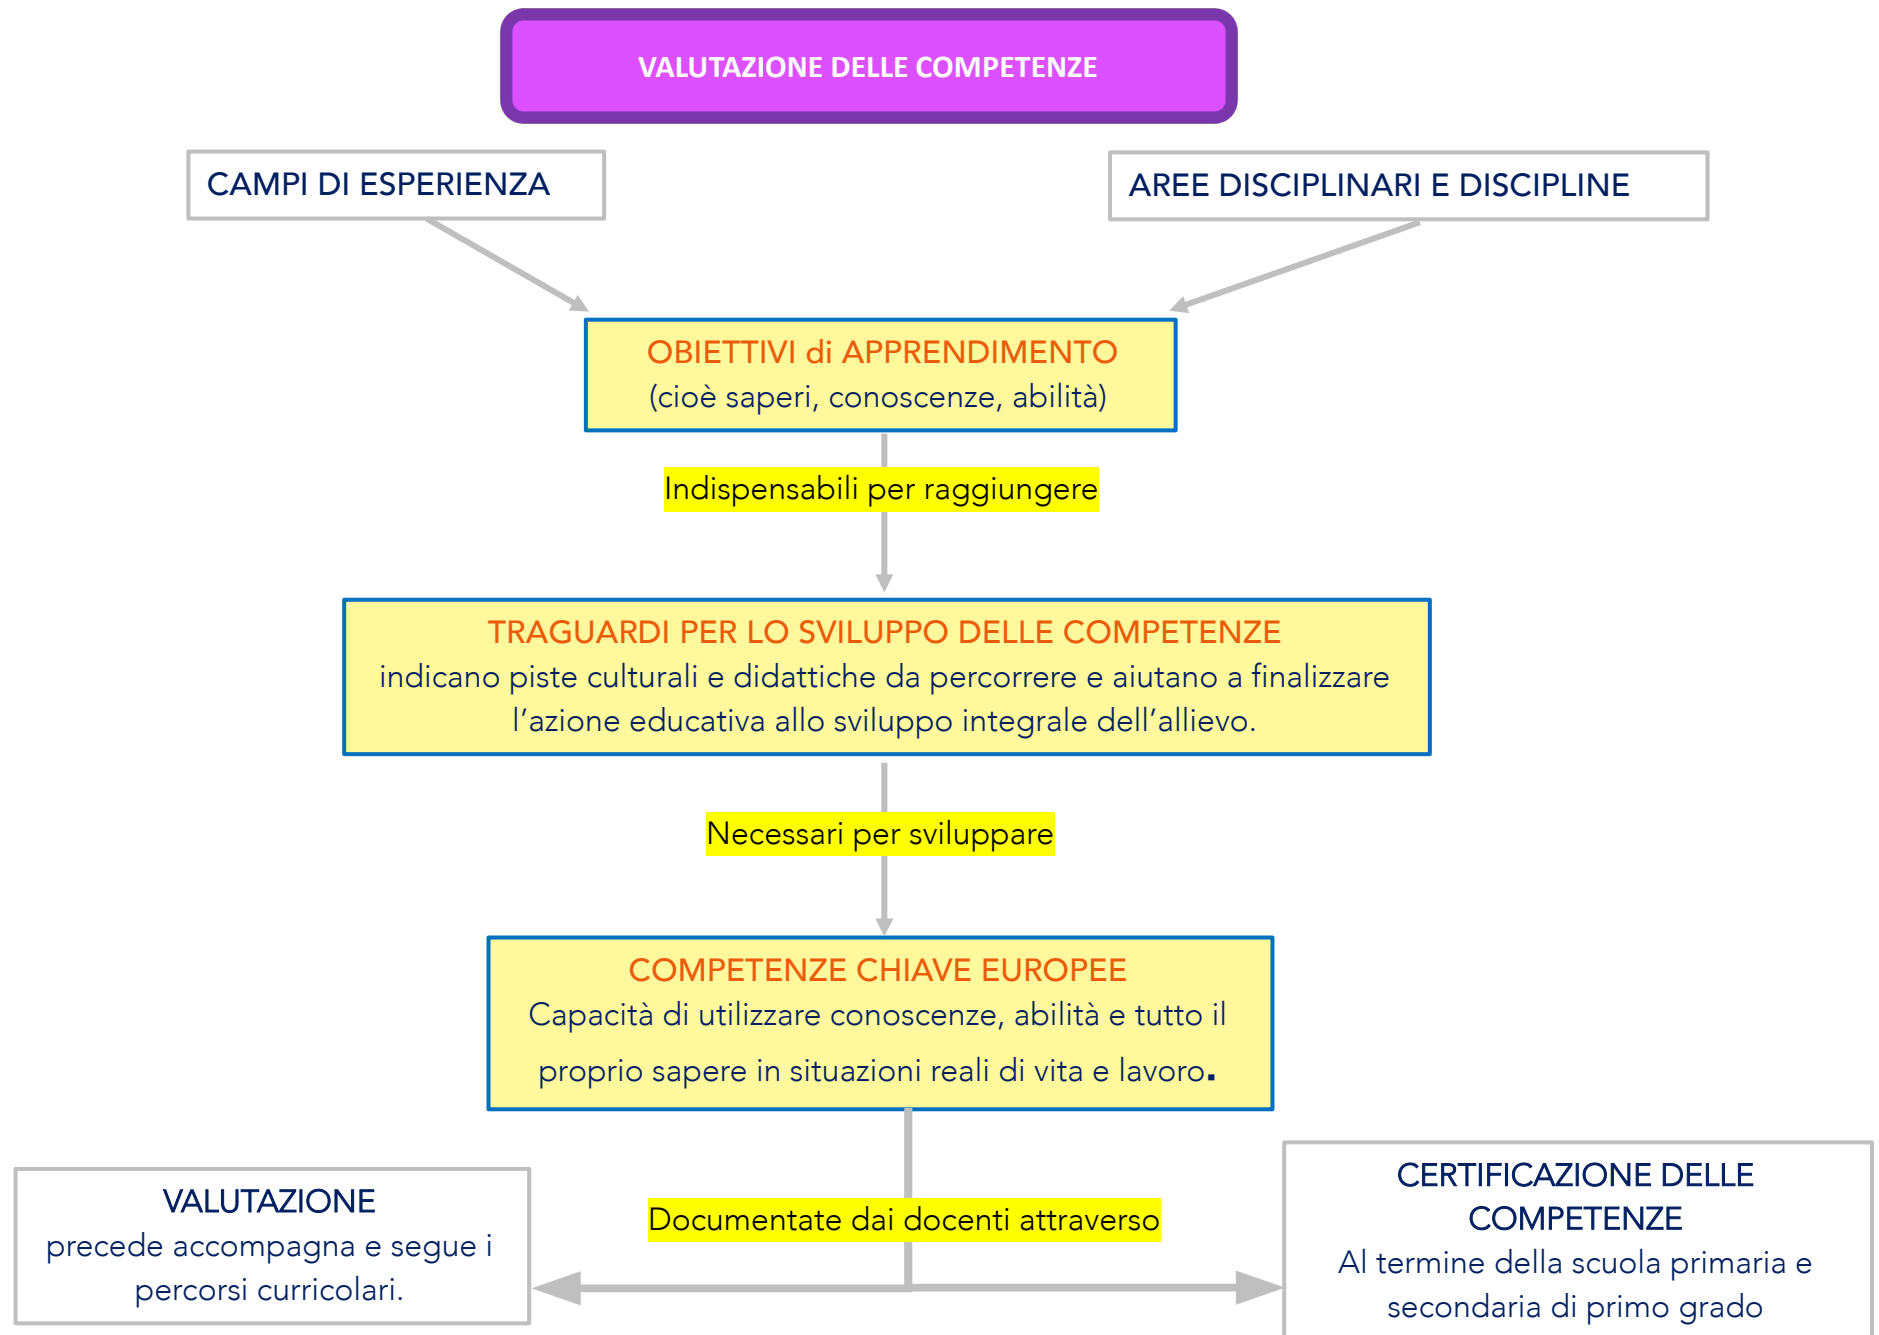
VALUTAZIONE DELLE COMPETENZE

CAMPI DI ESPERIENZA

AREE DISCIPLINARI E DISCIPLINE

OBIETTIVI di APPRENDIMENTO
(cioè saperi, conoscenze, abilità)

Indispensabili per raggiungere

TRAGUARDI PER LO SVILUPPO DELLE COMPETENZE
indicano piste culturali e didattiche da percorrere e aiutano a finalizzare l'azione educativa allo sviluppo integrale dell'allievo.

Necessari per sviluppare

COMPETENZE CHIAVE EUROPEE
Capacità di utilizzare conoscenze, abilità e tutto il proprio sapere in situazioni reali di vita e lavoro.

VALUTAZIONE
precede accompagna e segue i percorsi curricolari.

Documentate dai docenti attraverso

CERTIFICAZIONE DELLE COMPETENZE
Al termine della scuola primaria e secondaria di primo grado